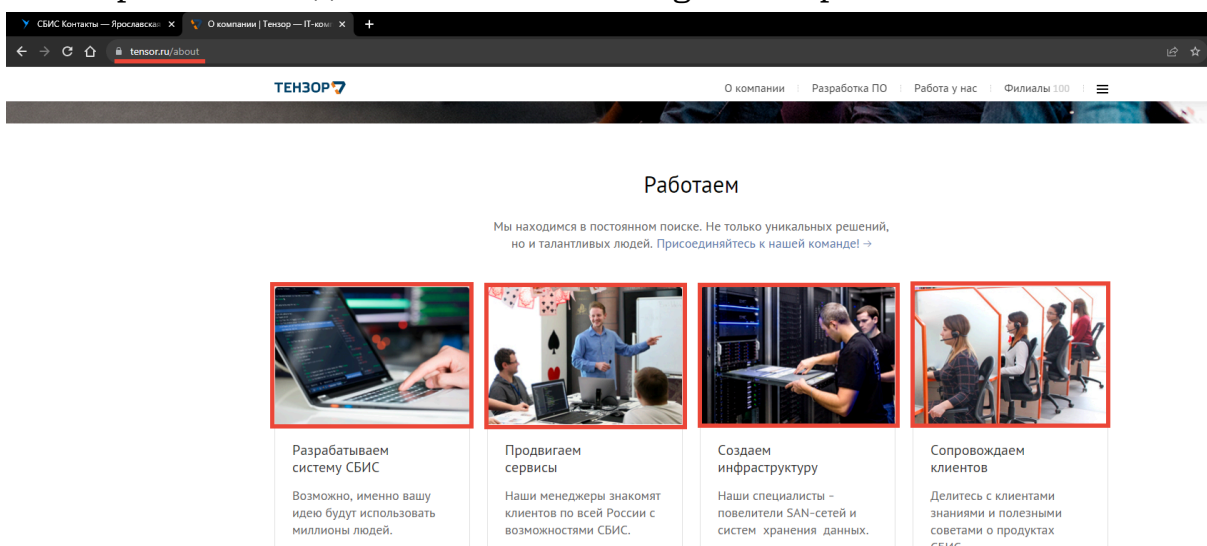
СБИС Контакты — Ярославская ×
О компании | Тензор — IT-ком ×
+

tensor.ru/about

ТЕНЗОР

О компании | Разработка ПО | Работа у нас | Филиалы 100

Работаем

Мы находимся в постоянном поиске. Не только уникальных решений, но и талантливых людей. Присоединяйтесь к нашей команде! →

Разрабатываем систему СБИС

Возможно, именно вашу идею будут использовать миллионы людей.

Продвигаем сервисы

Наши менеджеры знакомят клиентов по всей России с возможностями СБИС.

Создаем инфраструктуру

Наши специалисты - повелители SAN-сетей и систем хранения данных.

Сопровождаем клиентов

Делитесь с клиентами знаниями и полезными советами о продуктах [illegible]